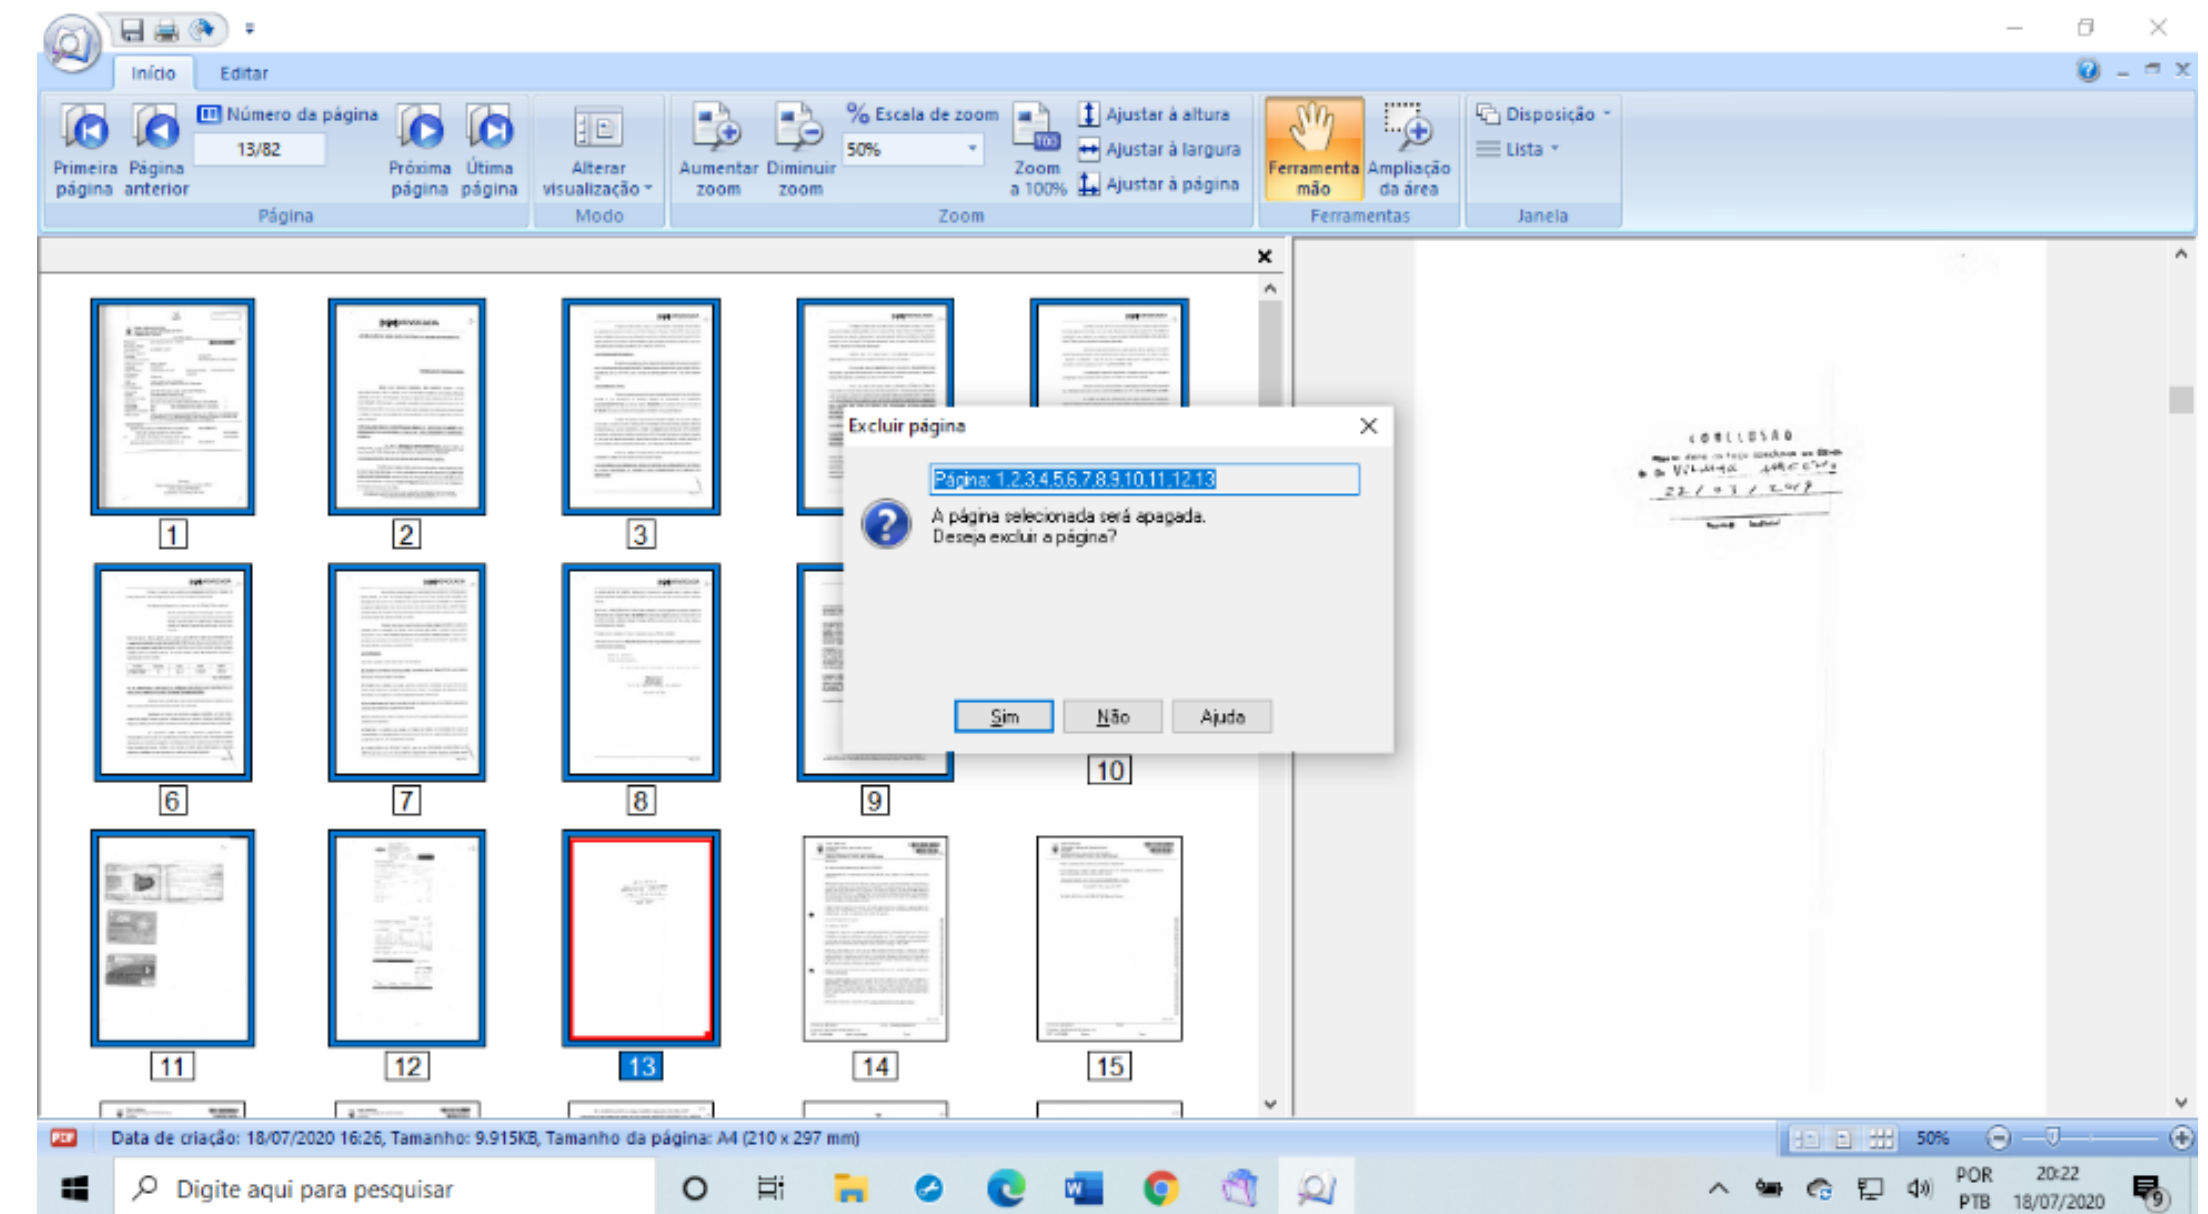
Início Editar

Primeira página
Página anterior
Número da página
13/82
Próxima página
Última página
Página

Alterar visualização
Modo

Aumentar zoom
Diminuir zoom
Escala de zoom
50%
Zoom a 100%
Ajustar à altura
Ajustar à largura
Ajustar à página
Zoom

Ferramenta mão
Ampliação da área
Ferramentas

Disposição
Lista
Janela

1
2
3
6
7
8
9
10
11
12
13
14
15

Excluir página

Página: 1,2,3,4,5,6,7,8,9,10,11,12,13

A página selecionada será apagada.
Deseja excluir a página?

Sim Não Ajuda

CONCLUSÃO
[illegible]
22 / 03 / 2019

Data de criação: 18/07/2020 16:26, Tamanho: 9.915KB, Tamanho da página: A4 (210 x 297 mm)

50%

Digite aqui para pesquisar

POR PTB 20:22 18/07/2020